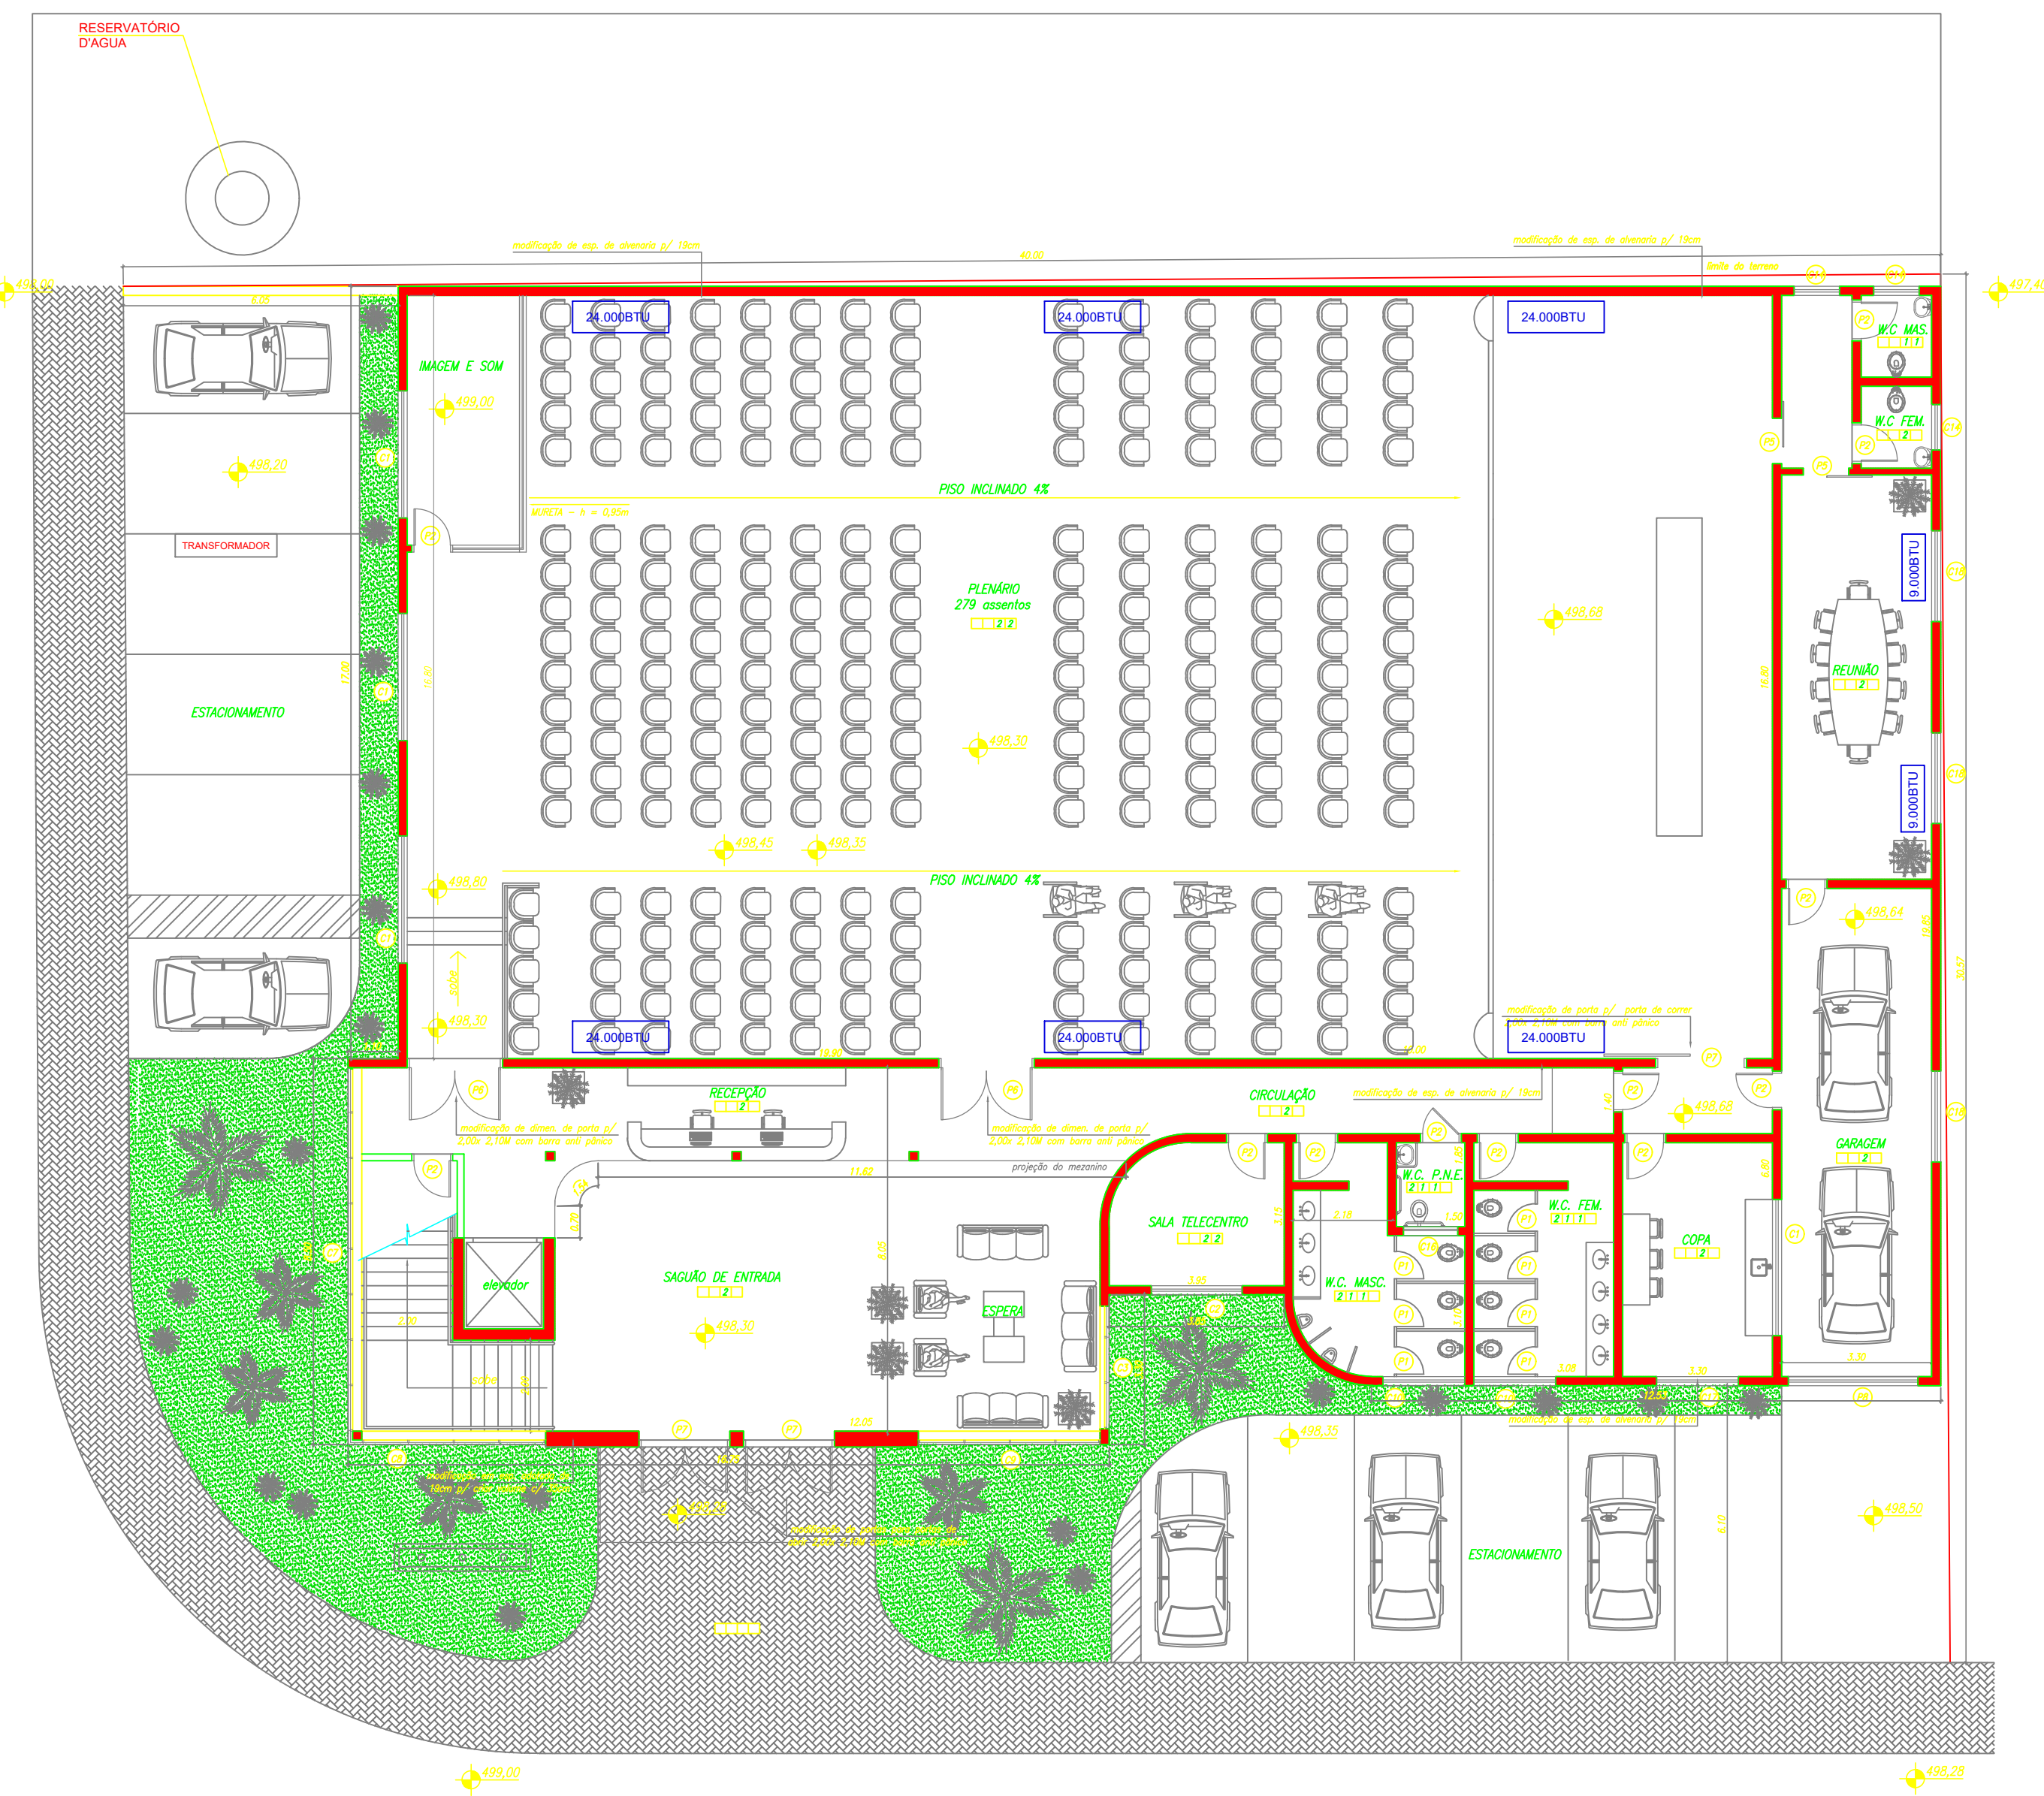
RESERVATÓRIO D'AGUA

modificação de esp. da alvenaria p/ 19cm
modificação de esp. da alvenaria p/ 19cm
40,00
limite do terreno
499,00
497,40
6,05
24.000BTU
24.000BTU
24.000BTU
IMAGEM E SOM
499,00
498,20
W.C MAS.
W.C FEM.
PISO INCLINADO 4%
MURETA - h = 0,85m
TRANSFORMADOR
PLENÁRIO
279 assentos
498,68
9.000BTU
REUNIÃO
ESTACIONAMENTO
498,30
9.000BTU
498,45
498,35
498,80
PISO INCLINADO 4%
498,84
498,30
24.000BTU
24.000BTU
modificação de porta p/ porta de correr
24.000BTU
RECEPÇÃO
CIRCULAÇÃO
modificação de esp. da alvenaria p/ 19cm
498,68
modificação de dimen. da porta p/ 2,00x 2,10M com barra anti pânico
modificação de dimen. da porta p/ 2,00x 2,10M com barra anti pânico
GARAGEM
11,82
projeção do mezanino
W.C. P.N.E.
W.C. FEM.
SALA TELECENTRO
W.C. MASC.
COPA
elevador
SAGUÃO DE ENTRADA
498,30
ESPERA
12,05
498,35
modificação de esp. da alvenaria p/ 19cm
ESTACIONAMENTO
498,50
499,00
498,28